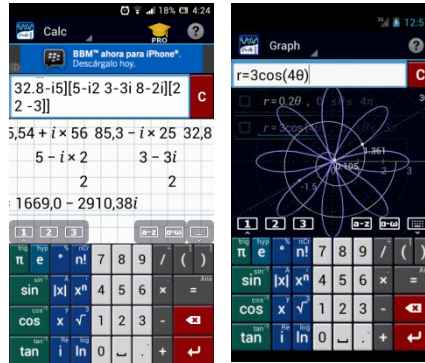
18% 4:24

Calc

PRO

?

BBM™ ahora para iPhone®. Descárgalo hoy.

32.8-i5][5-i2 3-3i 8-2i][2 -3]]

C

5,54 + i × 56 85,3 − i × 25 32,8

5 − i × 2

3 − 3i

2

2

1669,0 − 2910,38i

1 2 3

a-z

π e * n! 7 8 9 / ( )

sin |x| $x^n$ 4 5 6 × −

cos x √ 1 2 3 −

tan i ln 0 . +

12:5

Graph

?

r=3cos(4θ)

C

r = 0.2θ , 0 ≤ θ ≤ 4π

r=3cos

1.361

0.105

-1.5

1 2 3

a-z

π e * n! 7 8 9 / ( )

sin |x| $x^n$ 4 5 6 × =

cos x √ 1 2 3 −

tan i ln 0 . +